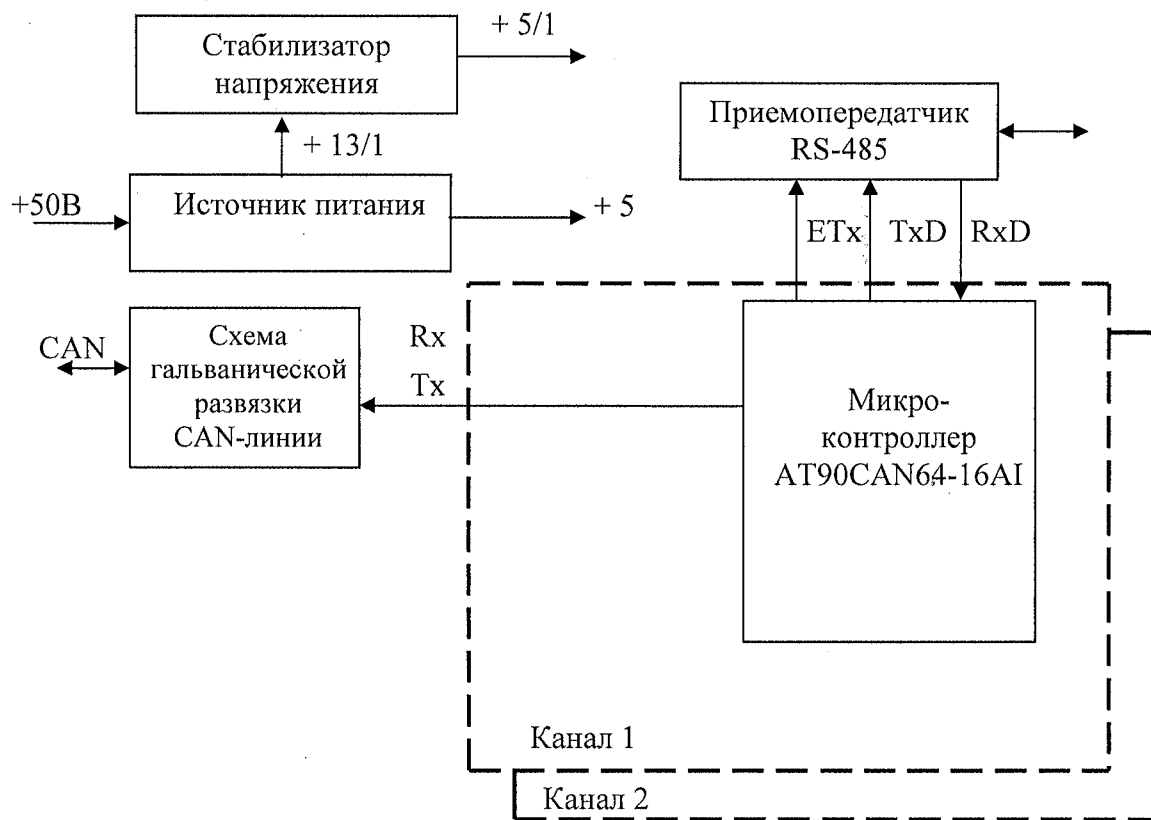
Стабилизатор напряжения

+ 5/1

Приемопередатчик RS-485

+ 13/1

+50В

Источник питания

+ 5

ETx

TxD

RxD

CAN

Схема гальванической развязки CAN-линии

Rx

Tx

Микро-контроллер AT90CAN64-16AI

Канал 1

Канал 2